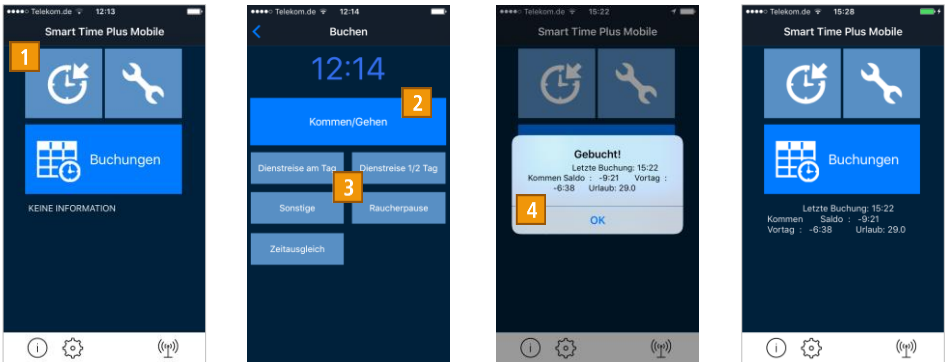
●●●●○ Telekom.de 12:13

Smart Time Plus Mobile

1

Buchungen

KEINE INFORMATION

●●●●○ Telekom.de 12:14

Buchen

12:14

2

Kommen/Gehen

Dienstreise am Tag

Dienstreise 1/2 Tag

3

Sonstige

Raucherpause

Zeitausgleich

●●●●○ Telekom.de 15:22

Smart Time Plus Mobile

Gebucht!

Letzte Buchung: 15:22
Kommen Saldo : -9:21 Vortag : -6:38 Urlaub: 29.0

4

OK

●●●●○ Telekom.de 15:28

Smart Time Plus Mobile

Buchungen

Letzte Buchung: 15:22
Kommen Saldo : -9:21
Vortag : -6:38 Urlaub: 29.0